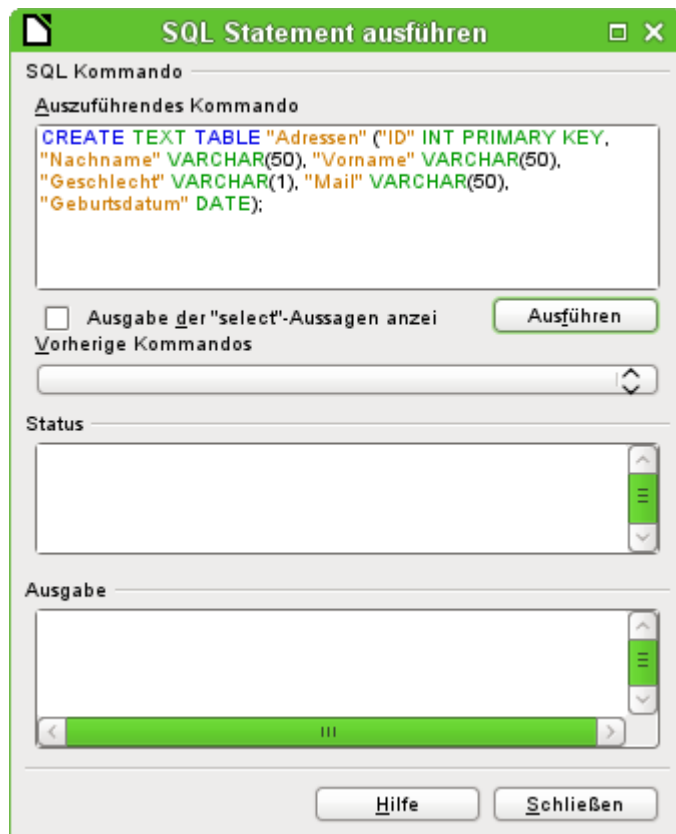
SQL Statement ausführen

SQL Kommando

Auszuführendes Kommando

CREATE TEXT TABLE "Adressen" ("ID" INT PRIMARY KEY, "Nachname" VARCHAR(50), "Vorname" VARCHAR(50), "Geschlecht" VARCHAR(1), "Mail" VARCHAR(50), "Geburtsdatum" DATE);

Ausgabe der "select"-Aussagen anzei

Ausführen

Vorherige Kommandos

Status

Ausgabe

Hilfe

Schließen